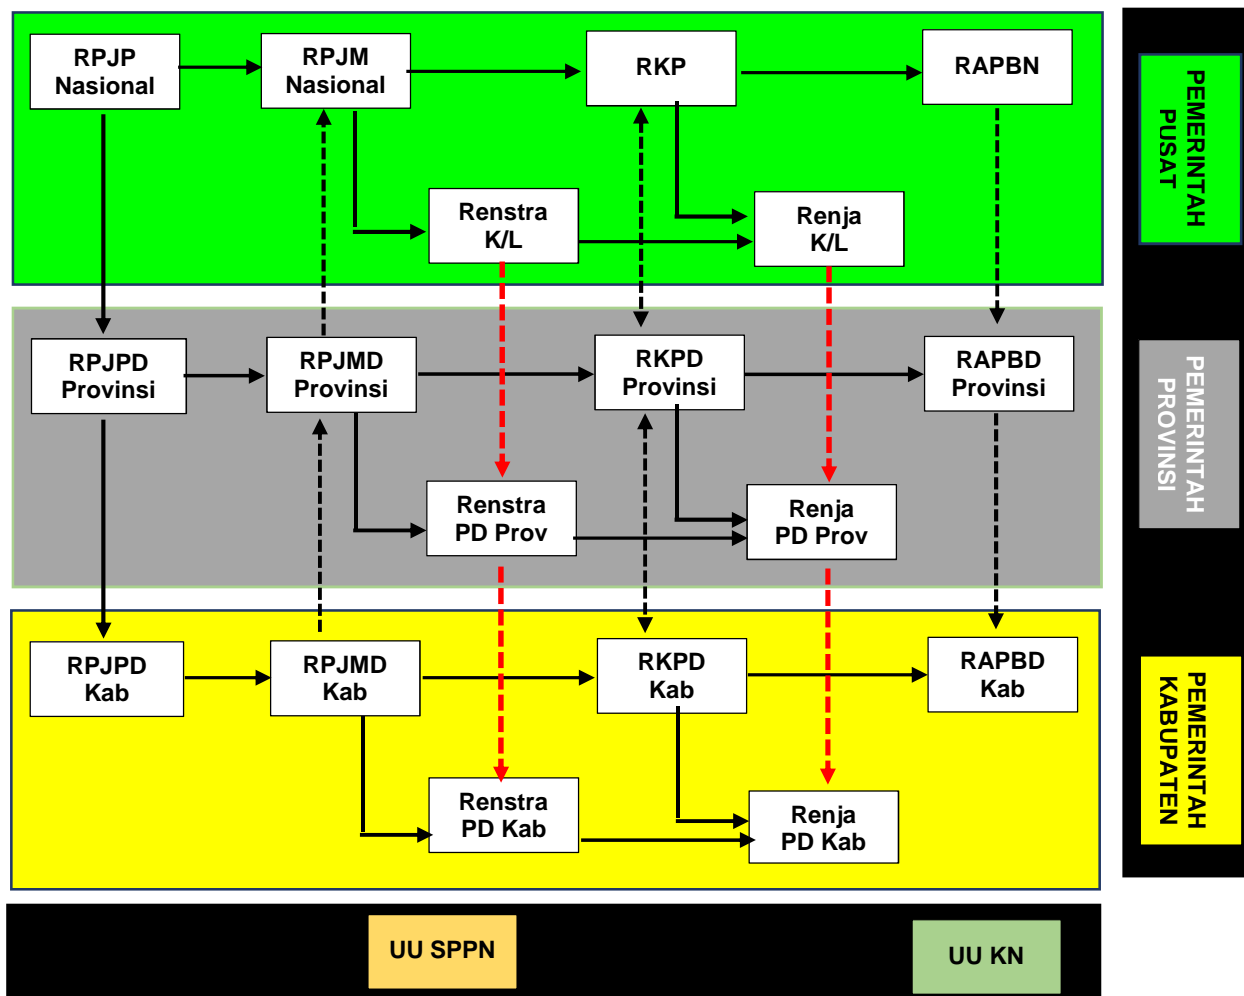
RPJP Nasional

RPJM Nasional

RKP

RAPBN

Renstra K/L

Renja K/L

PEMERINTAH PUSAT

RPJPD Provinsi

RPJMD Provinsi

RKPD Provinsi

RAPBD Provinsi

Renstra PD Prov

Renja PD Prov

PEMERINTAH PROVINSI

RPJPD Kab

RPJMD Kab

RKPD Kab

RAPBD Kab

Renstra PD Kab

Renja PD Kab

PEMERINTAH KABUPATEN

UU SPPN

UU KN